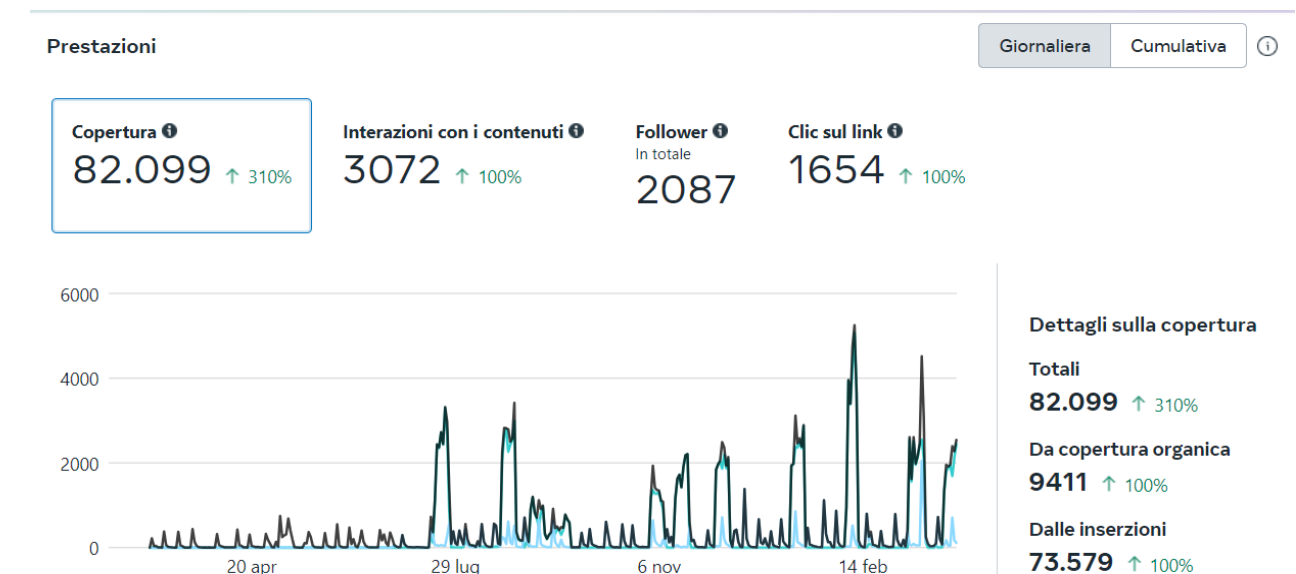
Prestazioni

Giornaliera Cumulativa

Copertura
82.099 ↑ 310%

Interazioni con i contenuti
3072 ↑ 100%

Follower
In totale
2087

Clic sul link
1654 ↑ 100%

6000
4000
2000
0
20 apr
29 lug
6 nov
14 feb

Dettagli sulla copertura

Totali
82.099 ↑ 310%

Da copertura organica
9411 ↑ 100%

Dalle inserzioni
73.579 ↑ 100%